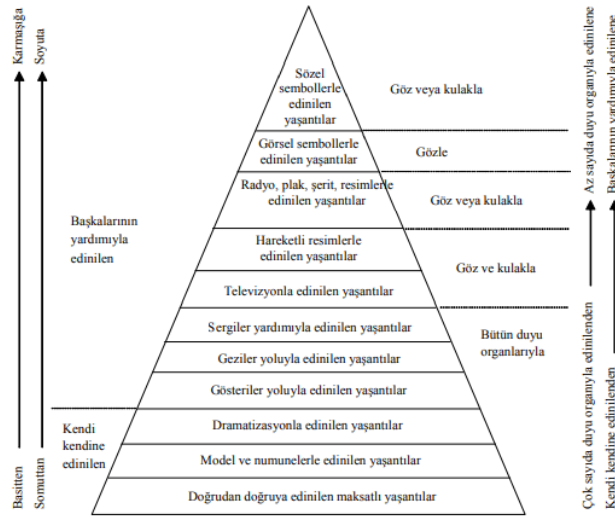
Karmaşığa

Soyuta

Basitten

Somuttan

Başkalarının yardımıyla edinilen

Kendi kendine edinilen

Sözel sembollerle edinilen yaşantılar

Görsel sembollerle edinilen yaşantılar

Radyo, plak, şerit, resimlerle edinilen yaşantılar

Hareketli resimlerle edinilen yaşantılar

Televizyonla edinilen yaşantılar

Sergiler yardımıyla edinilen yaşantılar

Geziler yoluyla edinilen yaşantılar

Gösteriler yoluyla edinilen yaşantılar

Dramatizasyonla edinilen yaşantılar

Model ve numunelerle edinilen yaşantılar

Doğrudan doğruya edinilen maksatlı yaşantılar

Göz veya kulakla

Gözle

Göz veya kulakla

Göz ve kulakla

Bütün duyu organlarıyla

Az sayıda duyu organıyla edinilene

Başkalarının yardımıyla edinilene

Çok sayıda duyu organıyla edinilenden

Kendi kendine edinilenden